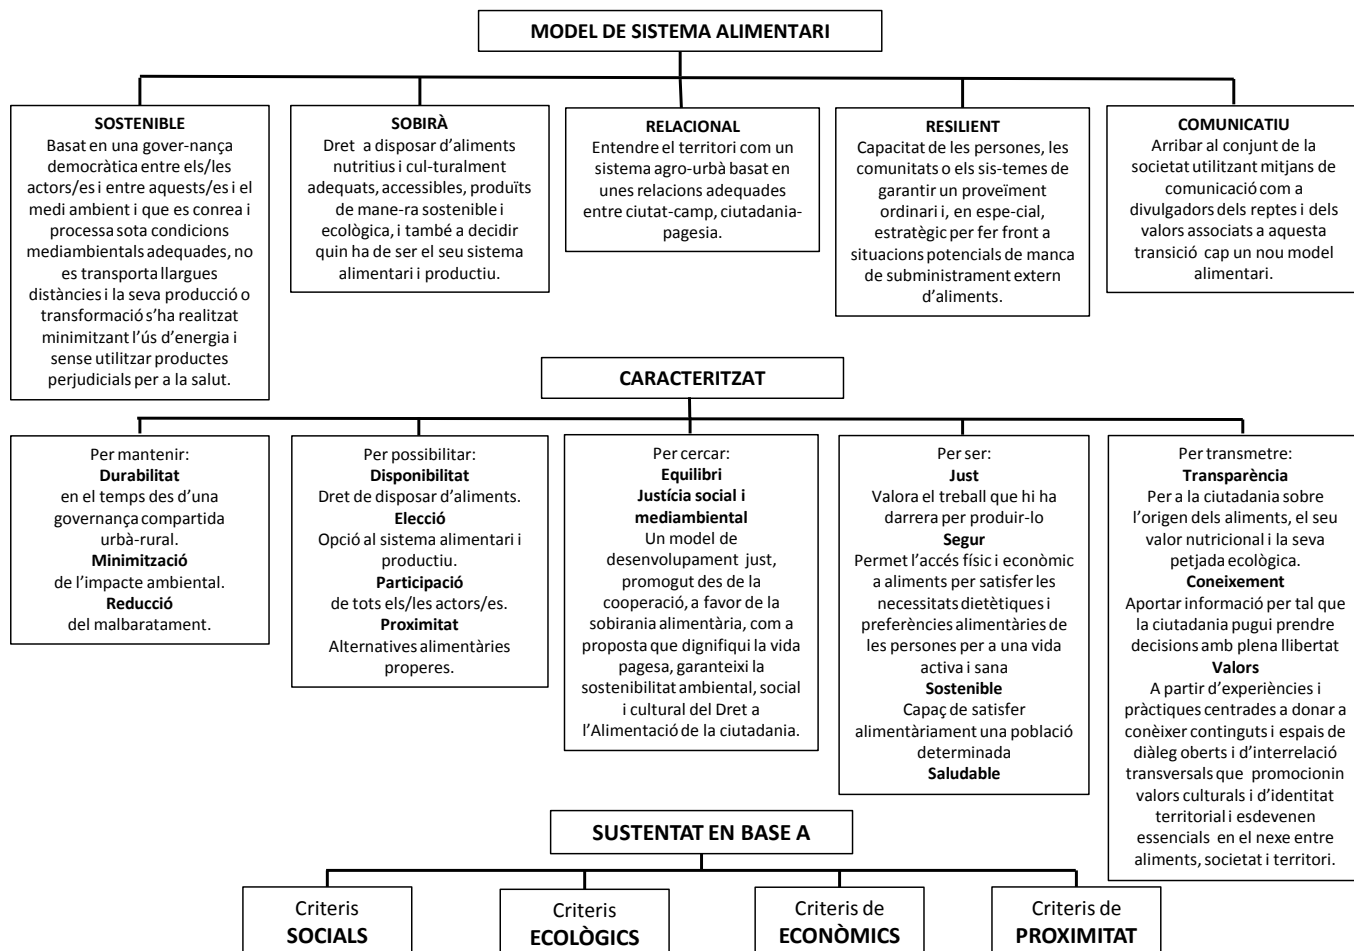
MODEL DE SISTEMA ALIMENTARI

SOSTENIBLE
Basat en una gover-nança democràtica entre els/les actors/es i entre aquests/es i el medi ambient i que es conrea i processa sota condicions mediambientals adequades, no es transporta llargues distàncies i la seva producció o transformació s'ha realitzat minimitzant l'ús d'energia i sense utilitzar productes perjudicials per a la salut.

SOBIRÀ
Dret a disposar d'aliments nutritius i cul-turalment adequats, accessibles, produïts de mane-ra sostenible i ecològica, i també a decidir quin ha de ser el seu sistema alimentari i productiu.

RELACIONAL
Entendre el territori com un sistema agro-urbà basat en unes relacions adequades entre ciutat-camp, ciutadania-pagesia.

RESILIENT
Capacitat de les persones, les comunitats o els sis-temes de garantir un proveïment ordinari i, en espe-cial, estratègic per fer front a situacions potencials de manca de subministrament extern d'aliments.

COMUNICATIU
Arribar al conjunt de la societat utilitzant mitjans de comunicació com a divulgadors dels reptes i dels valors associats a aquesta transició cap un nou model alimentari.

CARACTERITZAT

Per mantenir:
Durabilitat
en el temps des d'una governança compartida urbà-rural.
Minimització
de l'impacte ambiental.
Reducció
del malbaratament.

Per possibilitar:
Disponibilitat
Dret de disposar d'aliments.
Elecció
Opció al sistema alimentari i productiu.
Participació
de tots els/les actors/es.
Proximitat
Alternatives alimentàries properes.

Per cercar:
Equilibri
Justícia social i mediambiental
Un model de desenvolupament just, promogut des de la cooperació, a favor de la sobirania alimentària, com a proposta que dignifiqui la vida pagesa, garanteixi la sostenibilitat ambiental, social i cultural del Dret a l'Alimentació de la ciutadania.

Per ser:
Just
Valora el treball que hi ha darrera per produir-lo
Segur
Permet l'accés físic i econòmic a aliments per satisfer les necessitats dietètiques i preferències alimentàries de les persones per a una vida activa i sana
Sostenible
Capaç de satisfer alimentàriament una població determinada
Saludable

Per transmetre:
Transparència
Per a la ciutadania sobre l'origen dels aliments, el seu valor nutricional i la seva petjada ecològica.
Coneixement
Aportar informació per tal que la ciutadania pugui prendre decisions amb plena llibertat
Valors
A partir d'experiències i pràctiques centrades a donar a conèixer continguts i espais de diàleg oberts i d'interrelació transversals que promocionin valors culturals i d'identitat territorial i esdevenen essencials en el nexe entre aliments, societat i territori.

SUSTENTAT EN BASE A

Criteris
SOCIALS

Criteris
ECOLÒGICS

Criteris de
ECONÒMICS

Criteris de
PROXIMITAT